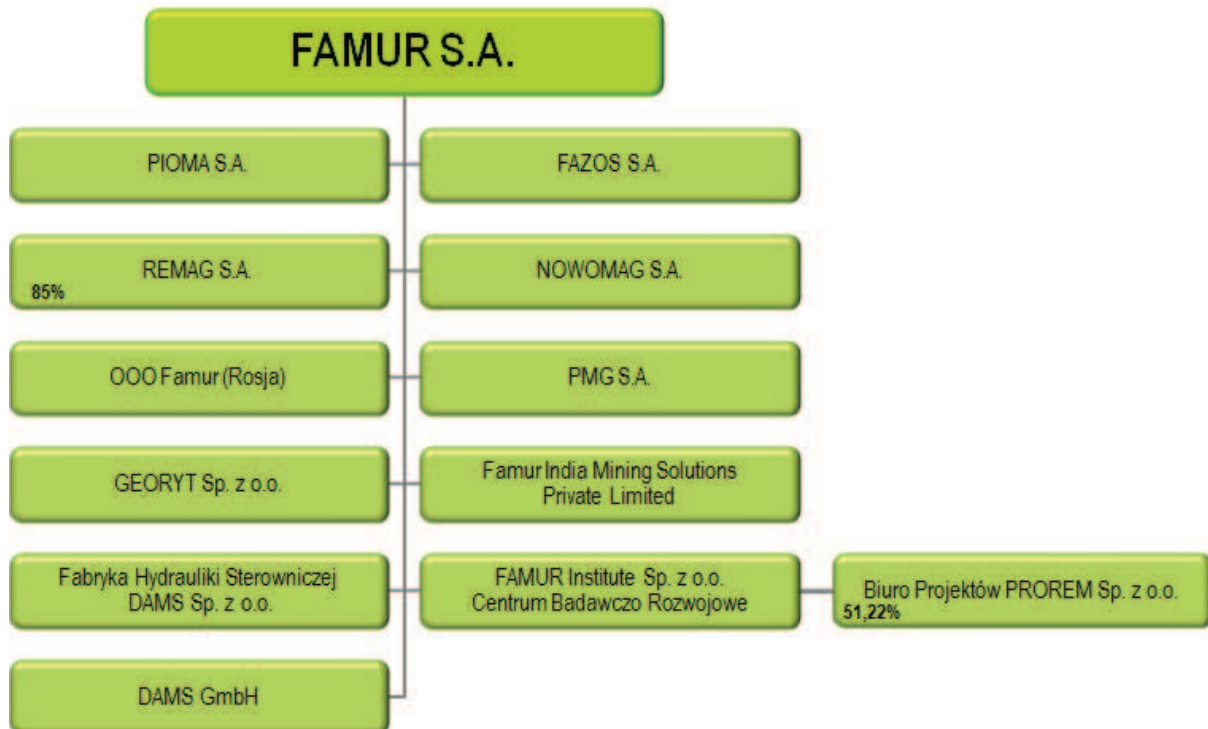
FAMUR S.A.

PIOMA S.A.

FAZOS S.A.

REMAG S.A.
85%

NOWOMAG S.A.

OOO Famur (Rosja)

PMG S.A.

GEORYT Sp. z o.o.

Famur India Mining Solutions Private Limited

Fabryka Hydrauliki Sterowniczej DAMS Sp. z o.o.

FAMUR Institute Sp. z o.o. Centrum Badawczo Rozwojowe

Biuro Projektów PROREM Sp. z o.o.
51,22%

DAMS GmbH